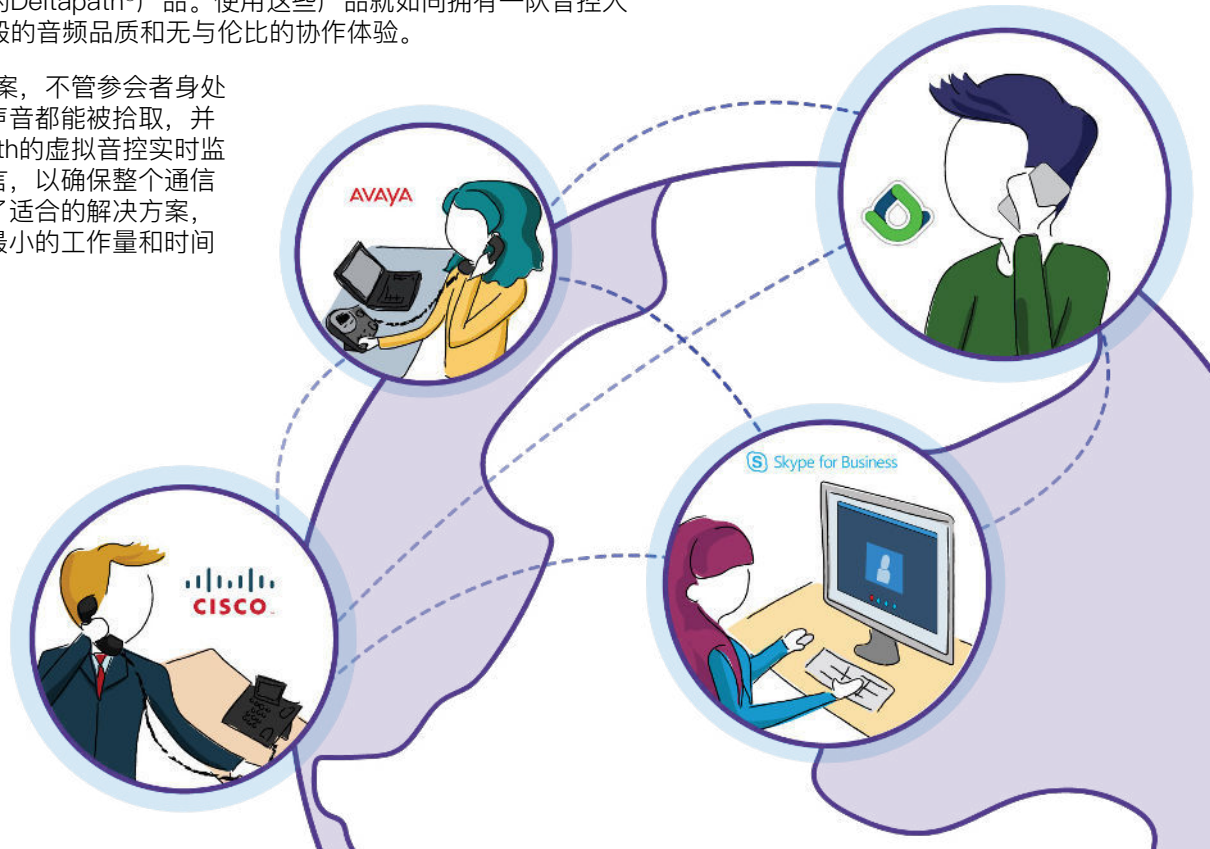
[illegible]的Deltapath®产品。使用这些产品就如同拥有一队音控大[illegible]级的音频品质和无与伦比的协作体验。

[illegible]案，不管参会者身处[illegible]声音都能被拾取，并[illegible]th的虚拟音控实时监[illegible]言，以确保整个通信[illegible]了适合的解决方案，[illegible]最小的工作量和时间

AVAYA

CISCO

Skype for Business